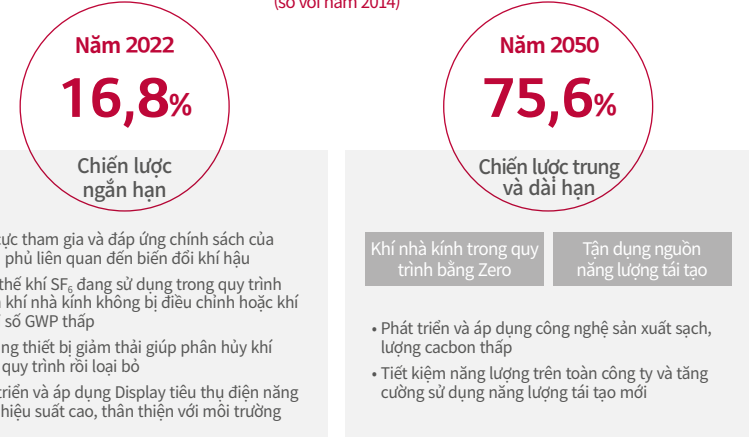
(so với năm 2014)

Năm 2022
16,8%
Chiến lược ngắn hạn

ực tham gia và đáp ứng chính sách của phủ liên quan đến biến đổi khí hậu

thế khí $SF_6$ đang sử dụng trong quy trình khí nhà kính không bị điều chỉnh hoặc khí số GWP thấp

ng thiết bị giảm thải giúp phân hủy khí quy trình rồi loại bỏ

triển và áp dụng Display tiêu thụ điện năng hiệu suất cao, thân thiện với môi trường

Năm 2050
75,6%
Chiến lược trung và dài hạn

Khí nhà kính trong quy trình bằng Zero

Tận dụng nguồn năng lượng tái tạo

• Phát triển và áp dụng công nghệ sản xuất sạch, lượng cacbon thấp
• Tiết kiệm năng lượng trên toàn công ty và tăng cường sử dụng năng lượng tái tạo mới